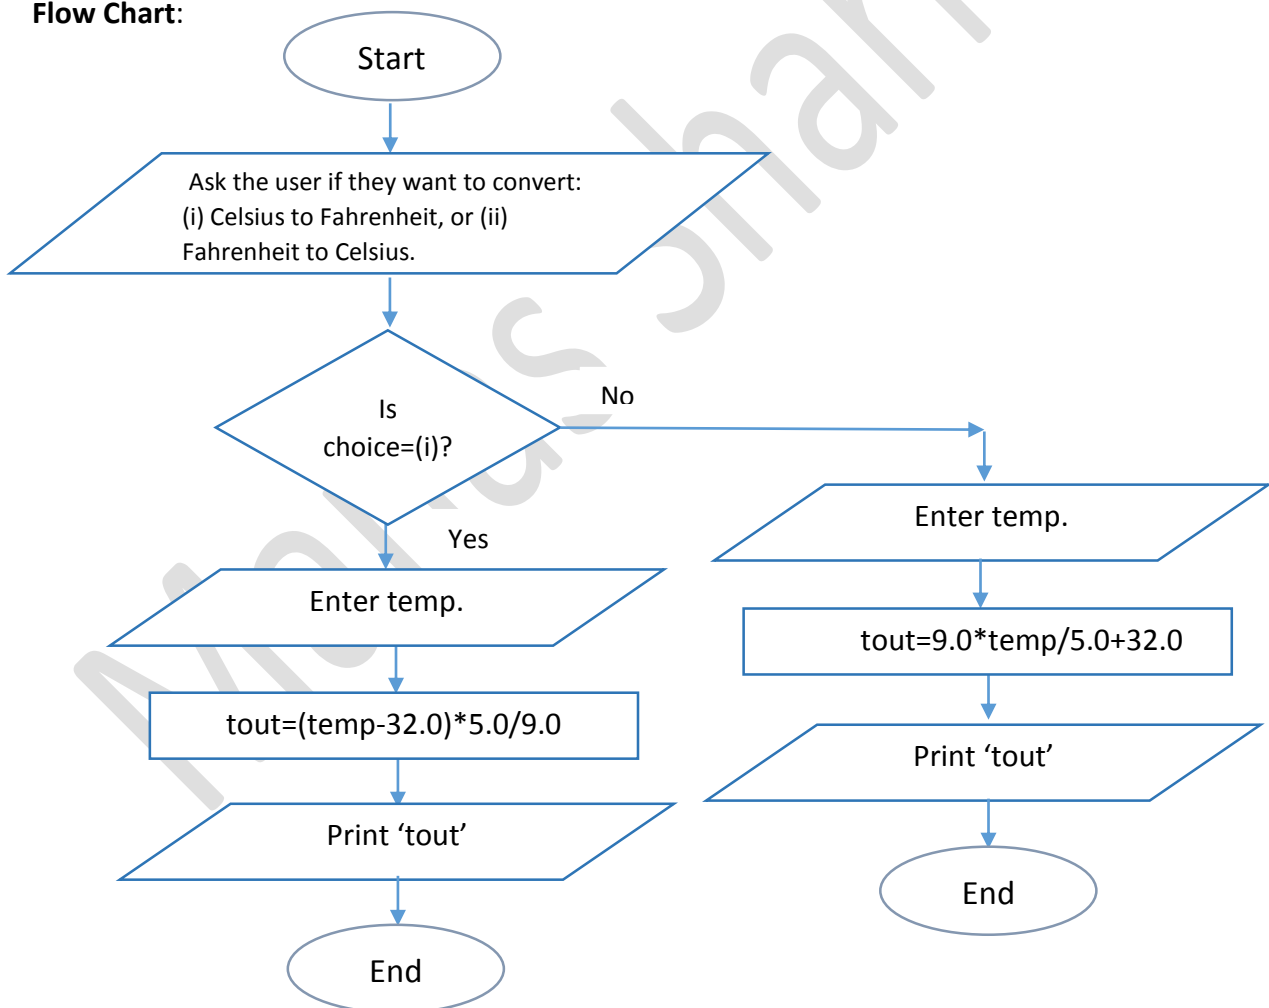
**Flow Chart**:

Start

Ask the user if they want to convert:
(i) Celsius to Fahrenheit, or (ii)
Fahrenheit to Celsius.

Is choice=(i)?

No

Yes

Enter temp.

tout=(temp-32.0)*5.0/9.0

Print 'tout'

End

Enter temp.

tout=9.0*temp/5.0+32.0

Print 'tout'

End

Mohd Shari